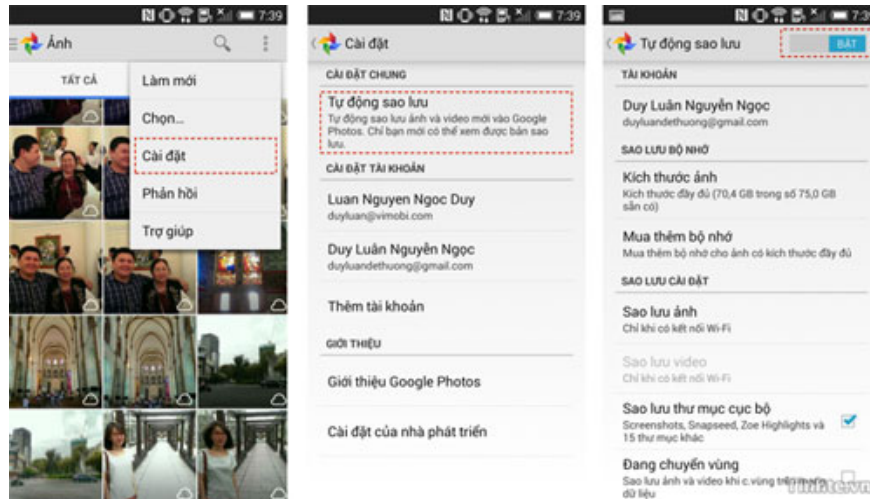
7:39

Ảnh

TẤT CẢ

Làm mới

Chọn...

Cài đặt

Phản hồi

Trợ giúp

7:39

Cài đặt

CÀI ĐẶT CHUNG

Tự động sao lưu

Tự động sao lưu ảnh và video mới vào Google Photos. Chỉ bạn mới có thể xem được bản sao lưu.

CÀI ĐẶT TÀI KHOẢN

Luan Nguyen Ngoc Duy

duyluan@vimobi.com

Duy Luân Nguyễn Ngọc

duyluandethuong@gmail.com

Thêm tài khoản

GIỚI THIỆU

Giới thiệu Google Photos

Cài đặt của nhà phát triển

7:3

Tự động sao lưu

BẬT

TÀI KHOẢN

Duy Luân Nguyễn Ngọc

duyluandethuong@gmail.com

SAO LƯU BỘ NHỚ

Kích thước ảnh

Kích thước đầy đủ (70,4 GB trong số 75,0 GB sẵn có)

Mua thêm bộ nhớ

Mua thêm bộ nhớ cho ảnh có kích thước đầy đủ

SAO LƯU CÀI ĐẶT

Sao lưu ảnh

Chỉ khi có kết nối Wi-Fi

Sao lưu video

Chỉ khi có kết nối Wi-Fi

Sao lưu thư mục cục bộ

Screenshots, Snapseed, Zoe Highlights và 15 thư mục khác

Đang chuyển vùng

Sao lưu ảnh và video khi c.vùng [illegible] dữ liệu

Tinhte.vn